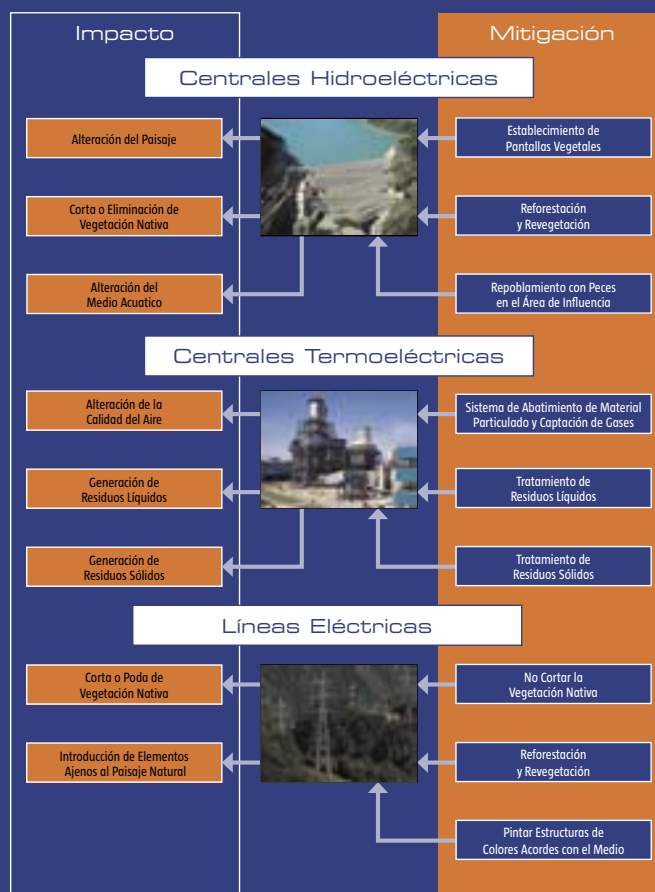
Impacto

Mitigación

Centrales Hidroeléctricas

Alteración del Paisaje

Establecimiento de Pantallas Vegetales

Corta o Eliminación de Vegetación Nativa

Reforestación y Revegetación

Alteración del Medio Acuatico

Repoblamiento con Peces en el Área de Influencia

Centrales Termoeléctricas

Alteración de la Calidad del Aire

Sistema de Abatimiento de Material Particulado y Captación de Gases

Generación de Residuos Líquidos

Tratamiento de Residuos Líquidos

Generación de Residuos Sólidos

Tratamiento de Residuos Sólidos

Líneas Eléctricas

Corta o Poda de Vegetación Nativa

No Cortar la Vegetación Nativa

Introducción de Elementos Ajenos al Paisaje Natural

Reforestación y Revegetación

Pintar Estructuras de Colores Acordes con el Medio